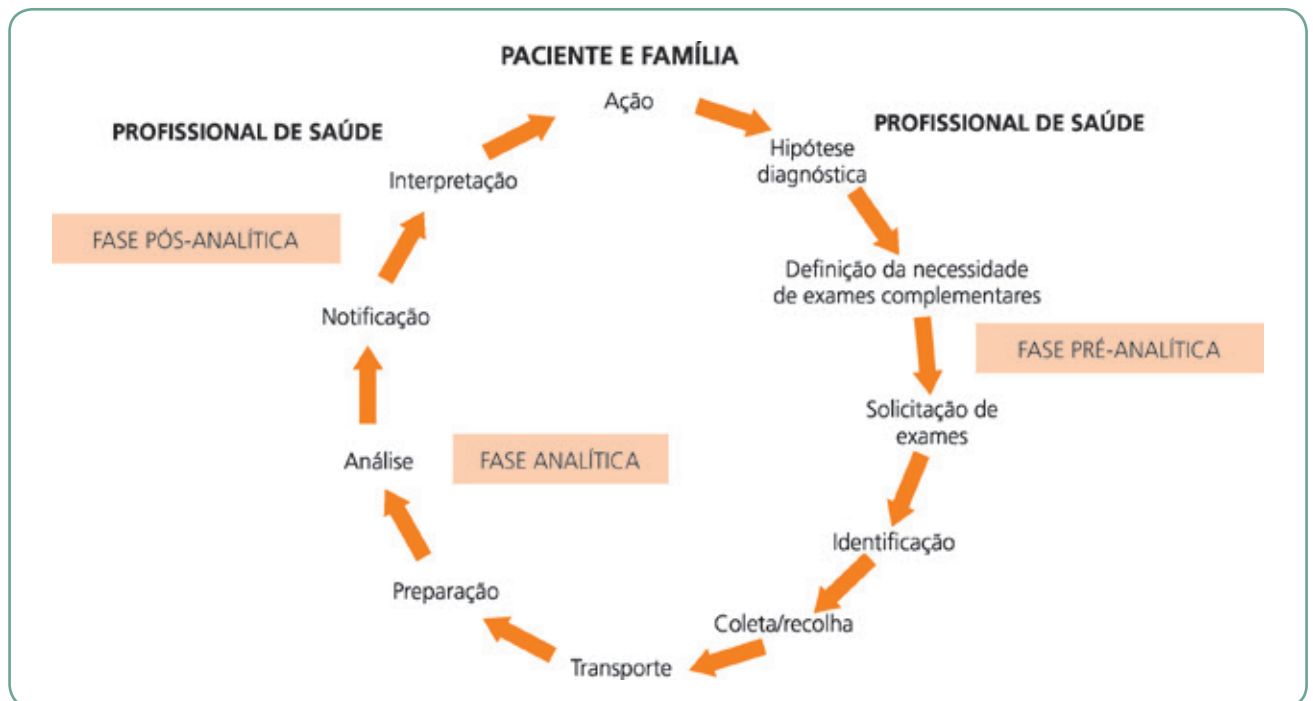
PACIENTE E FAMÍLIA

Ação

PROFISSIONAL DE SAÚDE

PROFISSIONAL DE SAÚDE

Hipótese diagnóstica

Definição da necessidade de exames complementares

FASE PRÉ-ANALÍTICA

Solicitação de exames

Identificação

Coleta/recolha

Transporte

Preparação

Análise

FASE ANALÍTICA

Notificação

FASE PÓS-ANALÍTICA

Interpretação